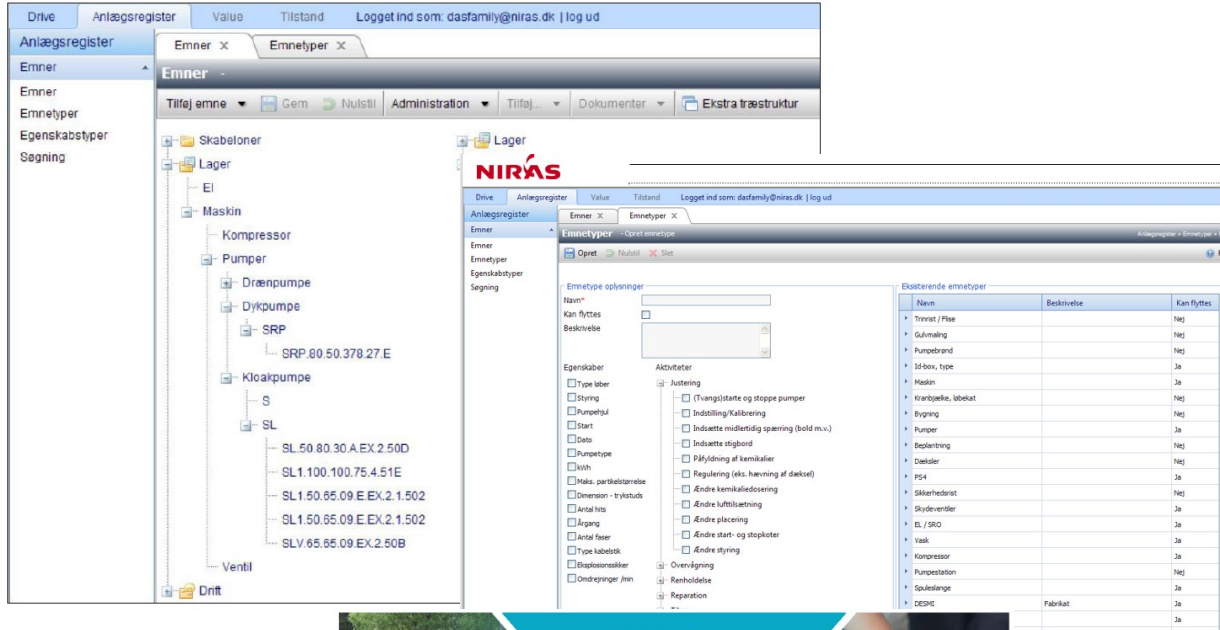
Drive Anlægsregister Value Tilstand Logget ind som: dasfamily@niras.dk | log ud

Anlægsregister

Emner

Emner
Emnetyper
Egenskabstyper
Søgning

Emner × Emnetyper ×

Emner -

Tilføj emne Gem Nulstil Administration Tilføj... Dokumenter Ekstra træstruktur

Skabeloner
Lager
El
Maskin
Kompressor
Pumper
Drænpumpe
Dykpumpe
SRP
SRP.80.50.378.27.E
Kloakpumpe
S
SL
SL.50.80.30.A.EX.2.50D
SL1.100.100.75.4.51E
SL1.50.65.09.E.EX.2.1.502
SL1.50.65.09.E.EX.2.1.502
SLV.65.65.09.EX.2.50B
Ventil
Drift

Lager

NIRAS

Drive Anlægsregister Value Tilstand Logget ind som: dasfamily@niras.dk | log ud

Anlægsregister

Emner

Emner
Emnetyper
Egenskabstyper
Søgning

Emner × Emnetyper ×

Emnetyper - Opret emnetype

Anlægsregister » Emnetyper »

Opret Nulstil Slet

Emnetype oplysninger
Navn*
Kan flyttes
Beskrivelse

Egenskaber
Type løber
Styring
Pumpehjul
Start
Dato
Pumpetype
kWh
Maks. partikelstørrelse
Dimension - trykstuds
Antal hits
Årgang
Antal faser
Type kabelstik
Eksplosionssikker
Omdrejninger /min

Aktiviteter
Justering
(Tvangs)starte og stoppe pumper
Indstilling/Kalibrering
Indsætte midlertidig spærring (bold m.v.)
Indsætte stigbord
Påfyldning af kemikalier
Regulering (eks. hævning af dæksel)
Ændre kemikaliedosering
Ændre luftttilsætning
Ændre placering
Ændre start- og stopkoter
Ændre styring
Overvågning
Renholdelse
Reparation

Eksisterende emnetyper

| Navn | Beskrivelse | Kan flyttes |
|---|---|---|
| Trinrist / Flise | | Nej |
| Gulvmaling | | Nej |
| Pumpebrønd | | Nej |
| Id-box, type | | Ja |
| Maskin | | Ja |
| Kranbjælke, løbekat | | Nej |
| Bygning | | Nej |
| Pumper | | Ja |
| Beplantning | | Nej |
| Dæksler | | Nej |
| PS4 | | Ja |
| Sikkerhedsrist | | Nej |
| Skydeventiler | | Ja |
| EL / SRO | | Ja |
| Vask | | Ja |
| Kompressor | | Ja |
| Pumpestation | | Nej |
| Spuleslange | | Ja |
| DESMI | Fabrikat | Ja |